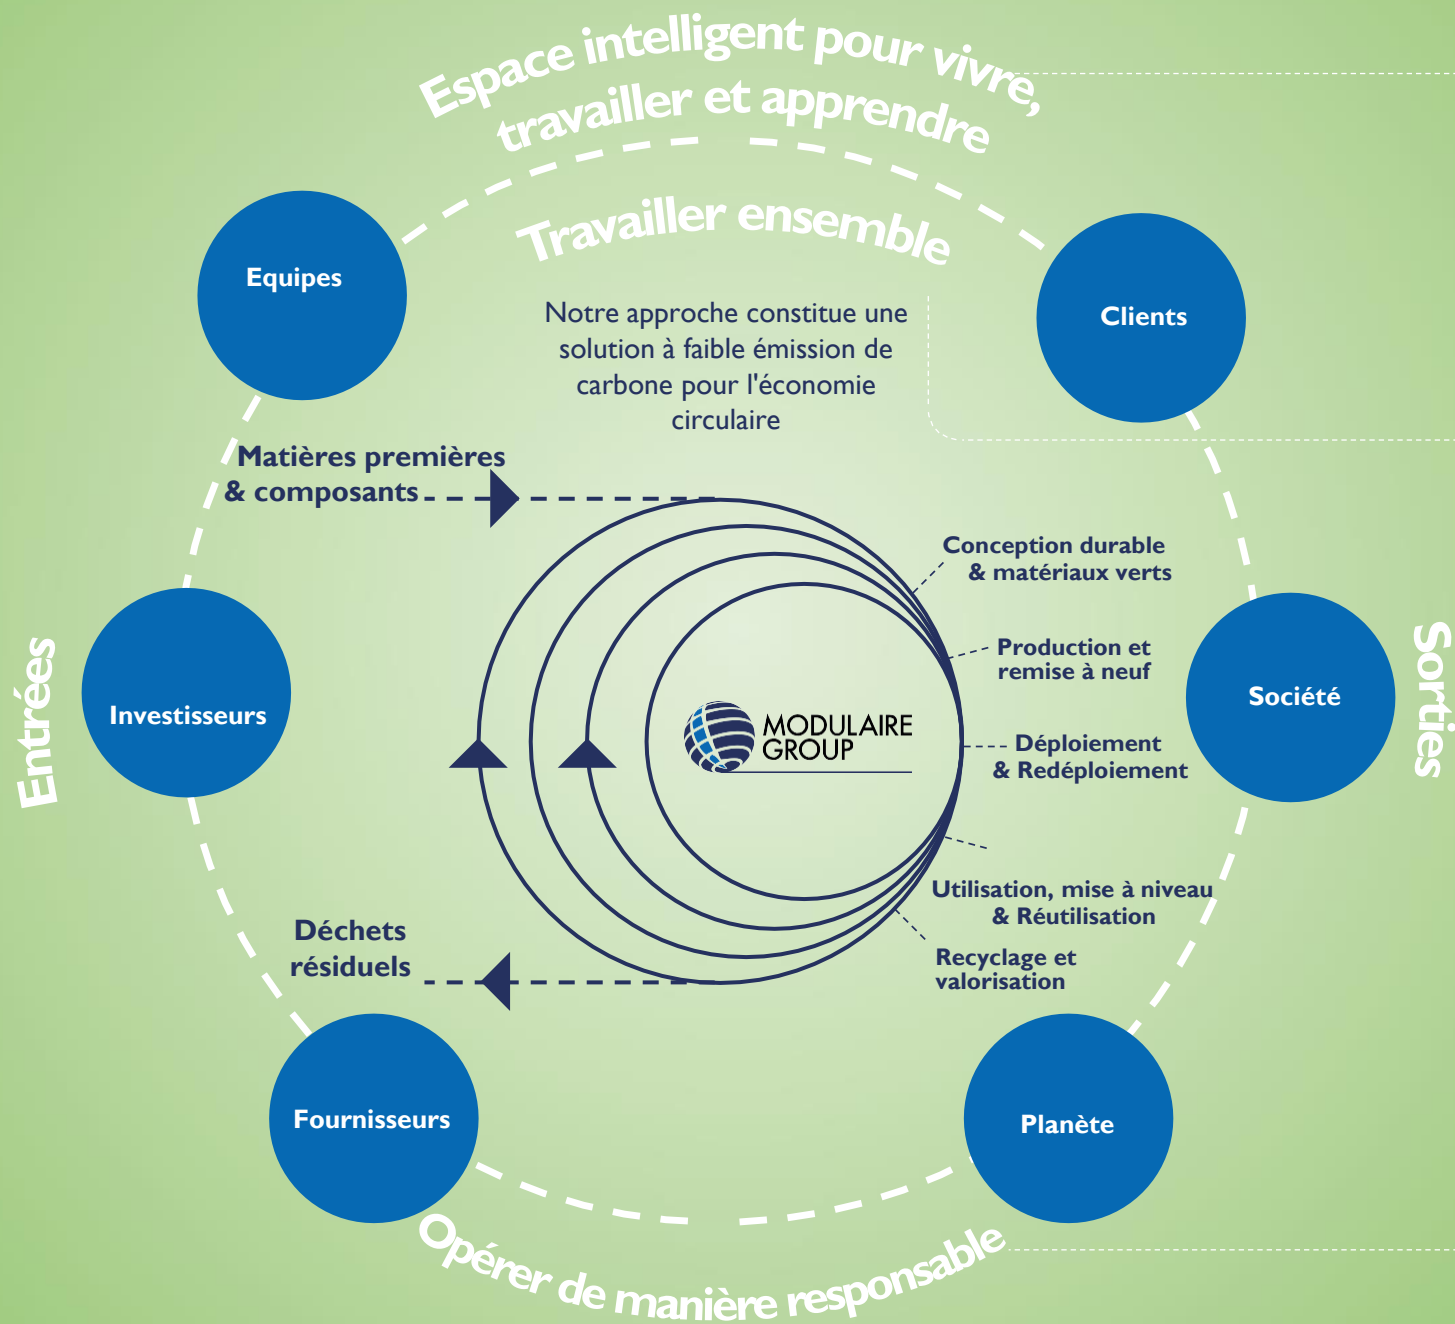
Espace intelligent pour vivre, travailler et apprendre

Travailler ensemble

Equipes

Clients

Notre approche constitue une solution à faible émission de carbone pour l'économie circulaire

Matières premières & composants

Conception durable & matériaux verts

Production et remise à neuf

Entrées

Investisseurs

MODULAIRE GROUP

Déploiement & Redéploiement

Société

Sorties

Utilisation, mise à niveau & Réutilisation

Déchets résiduels

Recyclage et valorisation

Fournisseurs

Planète

Opérer de manière responsable